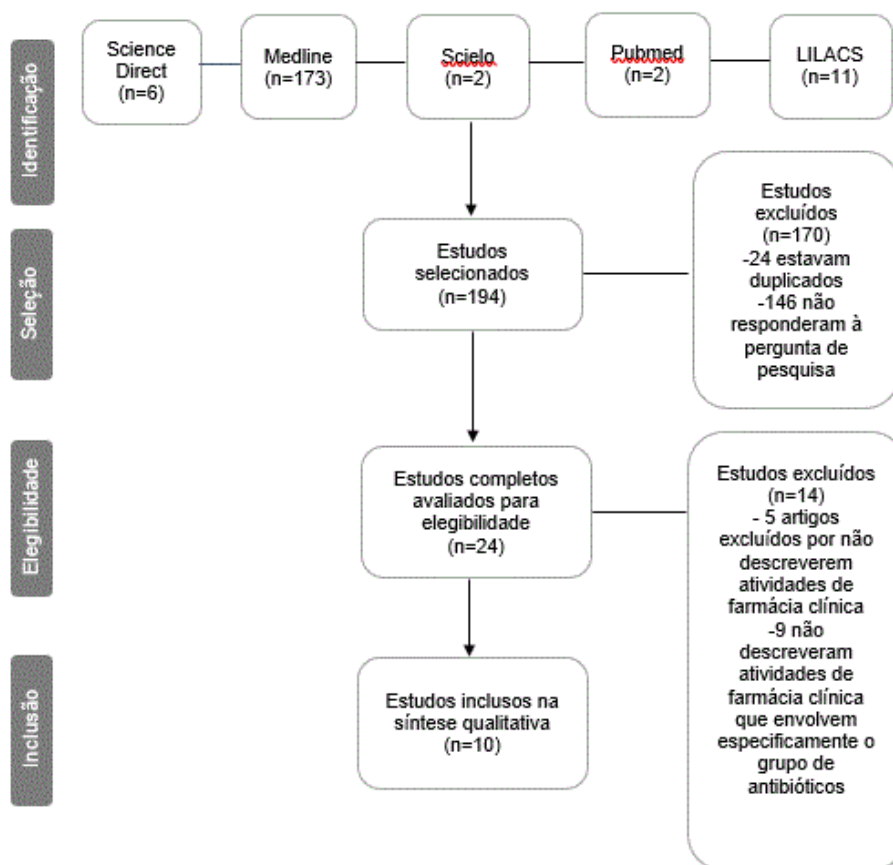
Identificação

Science Direct (n=6)

Medline (n=173)

Scielo (n=2)

Pubmed (n=2)

LILACS (n=11)

Seleção

Estudos selecionados (n=194)

Estudos excluídos (n=170) -24 estavam duplicados -146 não responderam à pergunta de pesquisa

Elegibilidade

Estudos completos avaliados para elegibilidade (n=24)

Estudos excluídos (n=14) - 5 artigos excluídos por não descreverem atividades de farmácia clínica -9 não descreveram atividades de farmácia clínica que envolvem especificamente o grupo de antibióticos

Inclusão

Estudos inclusos na síntese qualitativa (n=10)